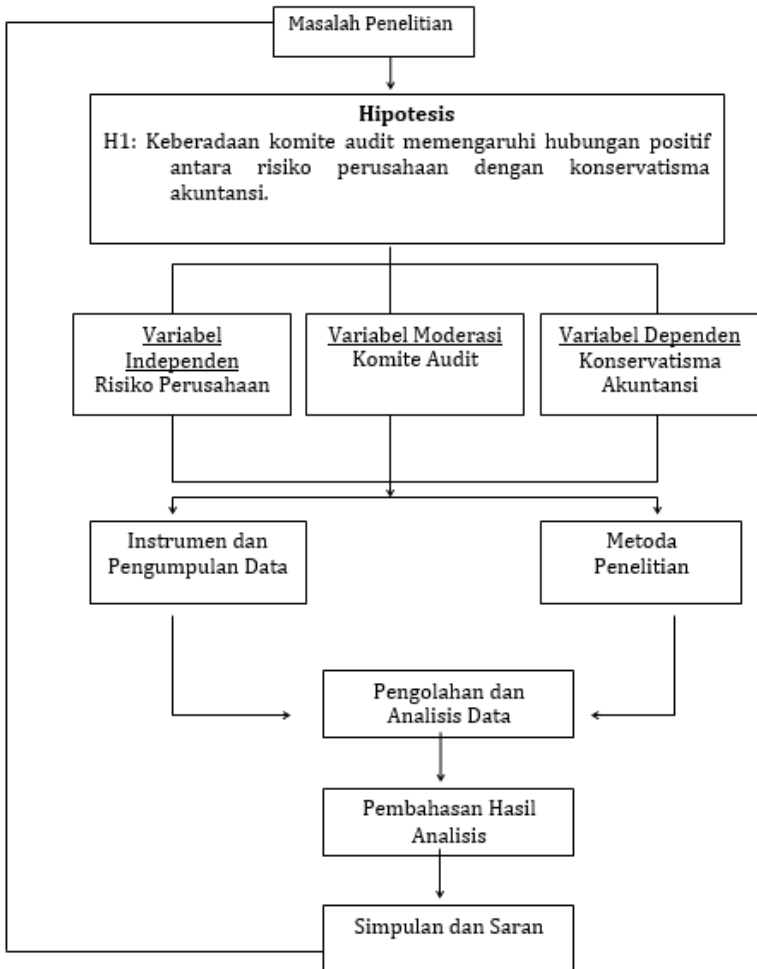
Masalah Penelitian

**Hipotesis**
H1: Keberadaan komite audit memengaruhi hubungan positif antara risiko perusahaan dengan konservatisma akuntansi.

Variabel Independen
Risiko Perusahaan

Variabel Moderasi
Komite Audit

Variabel Dependen
Konservatisma Akuntansi

Instrumen dan Pengumpulan Data

Metoda Penelitian

Pengolahan dan Analisis Data

Pembahasan Hasil Analisis

Simpulan dan Saran